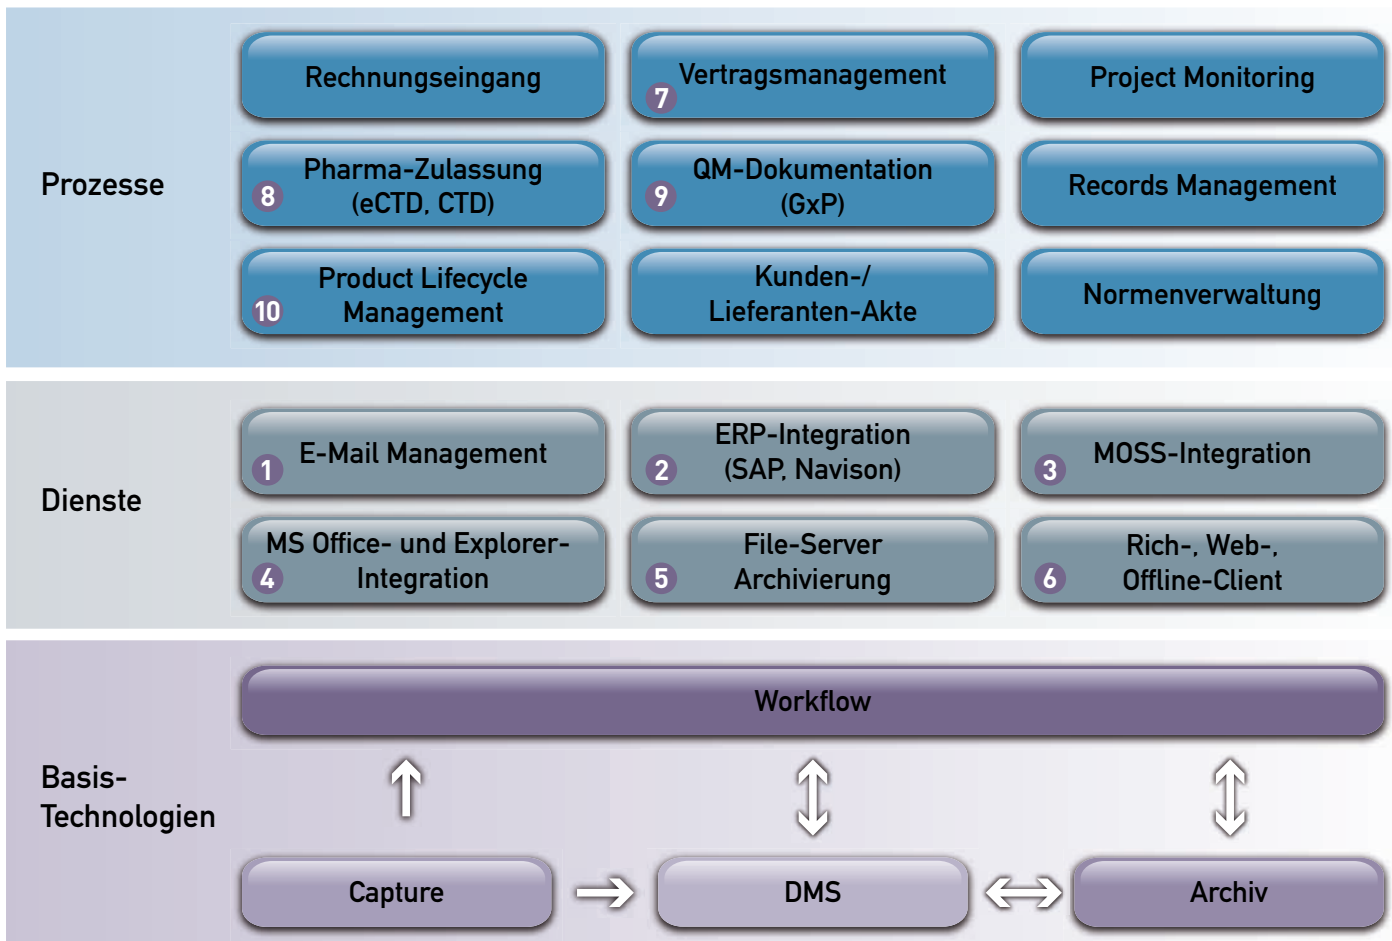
Prozesse

Rechnungseingang

7 Vertragsmanagement

Project Monitoring

8 Pharma-Zulassung (eCTD, CTD)

9 QM-Dokumentation (GxP)

Records Management

10 Product Lifecycle Management

Kunden-/ Lieferanten-Akte

Normenverwaltung

Dienste

1 E-Mail Management

2 ERP-Integration (SAP, Navison)

3 MOSS-Integration

4 MS Office- und Explorer-Integration

5 File-Server Archivierung

6 Rich-, Web-, Offline-Client

Basis-Technologien

Workflow

Capture

DMS

Archiv